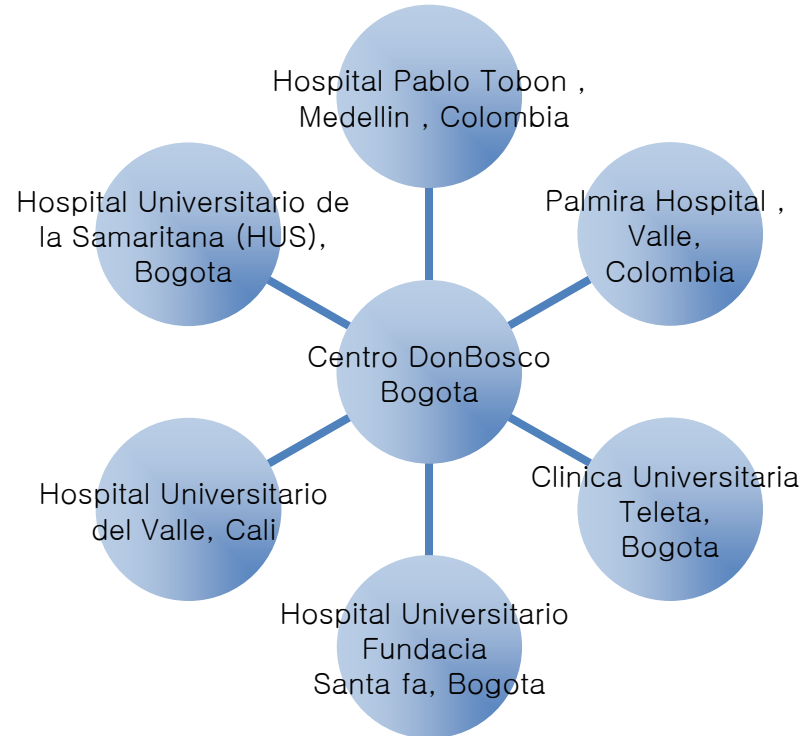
Hospital Pablo Tobon , Medellin , Colombia

Palmira Hospital , Valle, Colombia

Hospital Universitario de la Samaritana (HUS), Bogota

Centro DonBosco Bogota

Hospital Universitario del Valle, Cali

Clinica Universitaria Teleta, Bogota

Hospital Universitario Fundacia Santa fa, Bogota